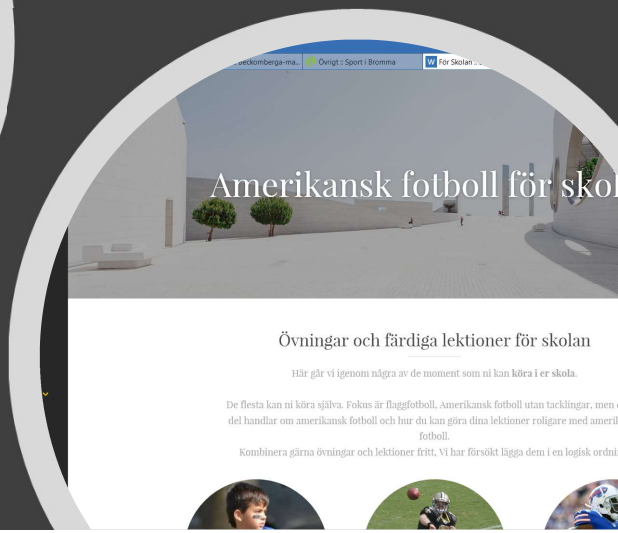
beckomberga-ma... Övrigt :: Sport i Bromma W För Skolan

Amerikansk fotboll för skol

Övningar och färdiga lektioner för skolan

Här går vi igenom några av de moment som ni kan köra i er skola.

De flesta kan ni köra själva. Fokus är flaggfotboll, Amerikansk fotboll utan tacklingar, men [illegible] del handlar om amerikansk fotboll och hur du kan göra dina lektioner roligare med ameril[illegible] fotboll.

Kombinera gärna övningar och lektioner fritt, Vi har försökt lägga dem i en logisk ordni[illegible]